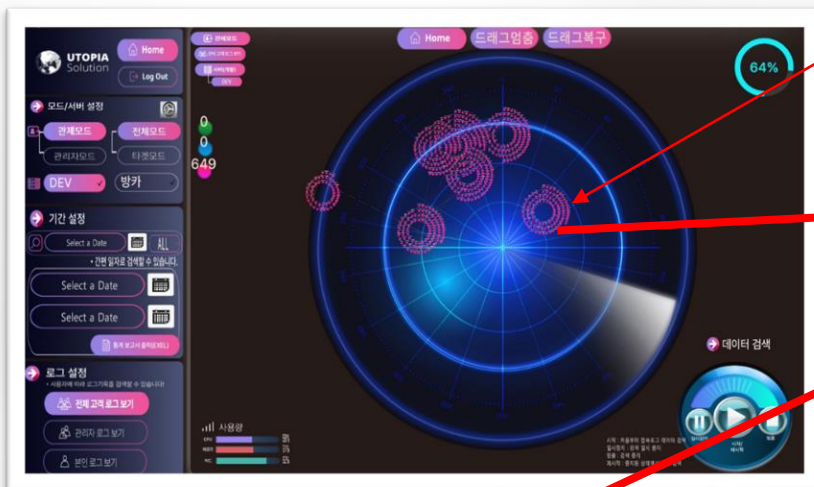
UTOPIA Solution

Home

Log Out

모드/서버 설정

관제모드

전체모드

관리자모드

타겟모드

DEV

방카

기간 설정

Select a Date

ALL

• 간편 일자로 검색할 수 있습니다.

Select a Date

Select a Date

통계 보고서 출력(EXCEL)

로그 설정

• 사용자에 따라 로그기록을 검색할 수 있습니다

전체 고객 로그 보기

관리자 로그 보기

본인 로그 보기

관제모드

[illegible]

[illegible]

DEV

0

0

649

Home

드래그멈춤

드래그복구

64%

데이터 검색

사용량

CPU

MEM

NIC

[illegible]